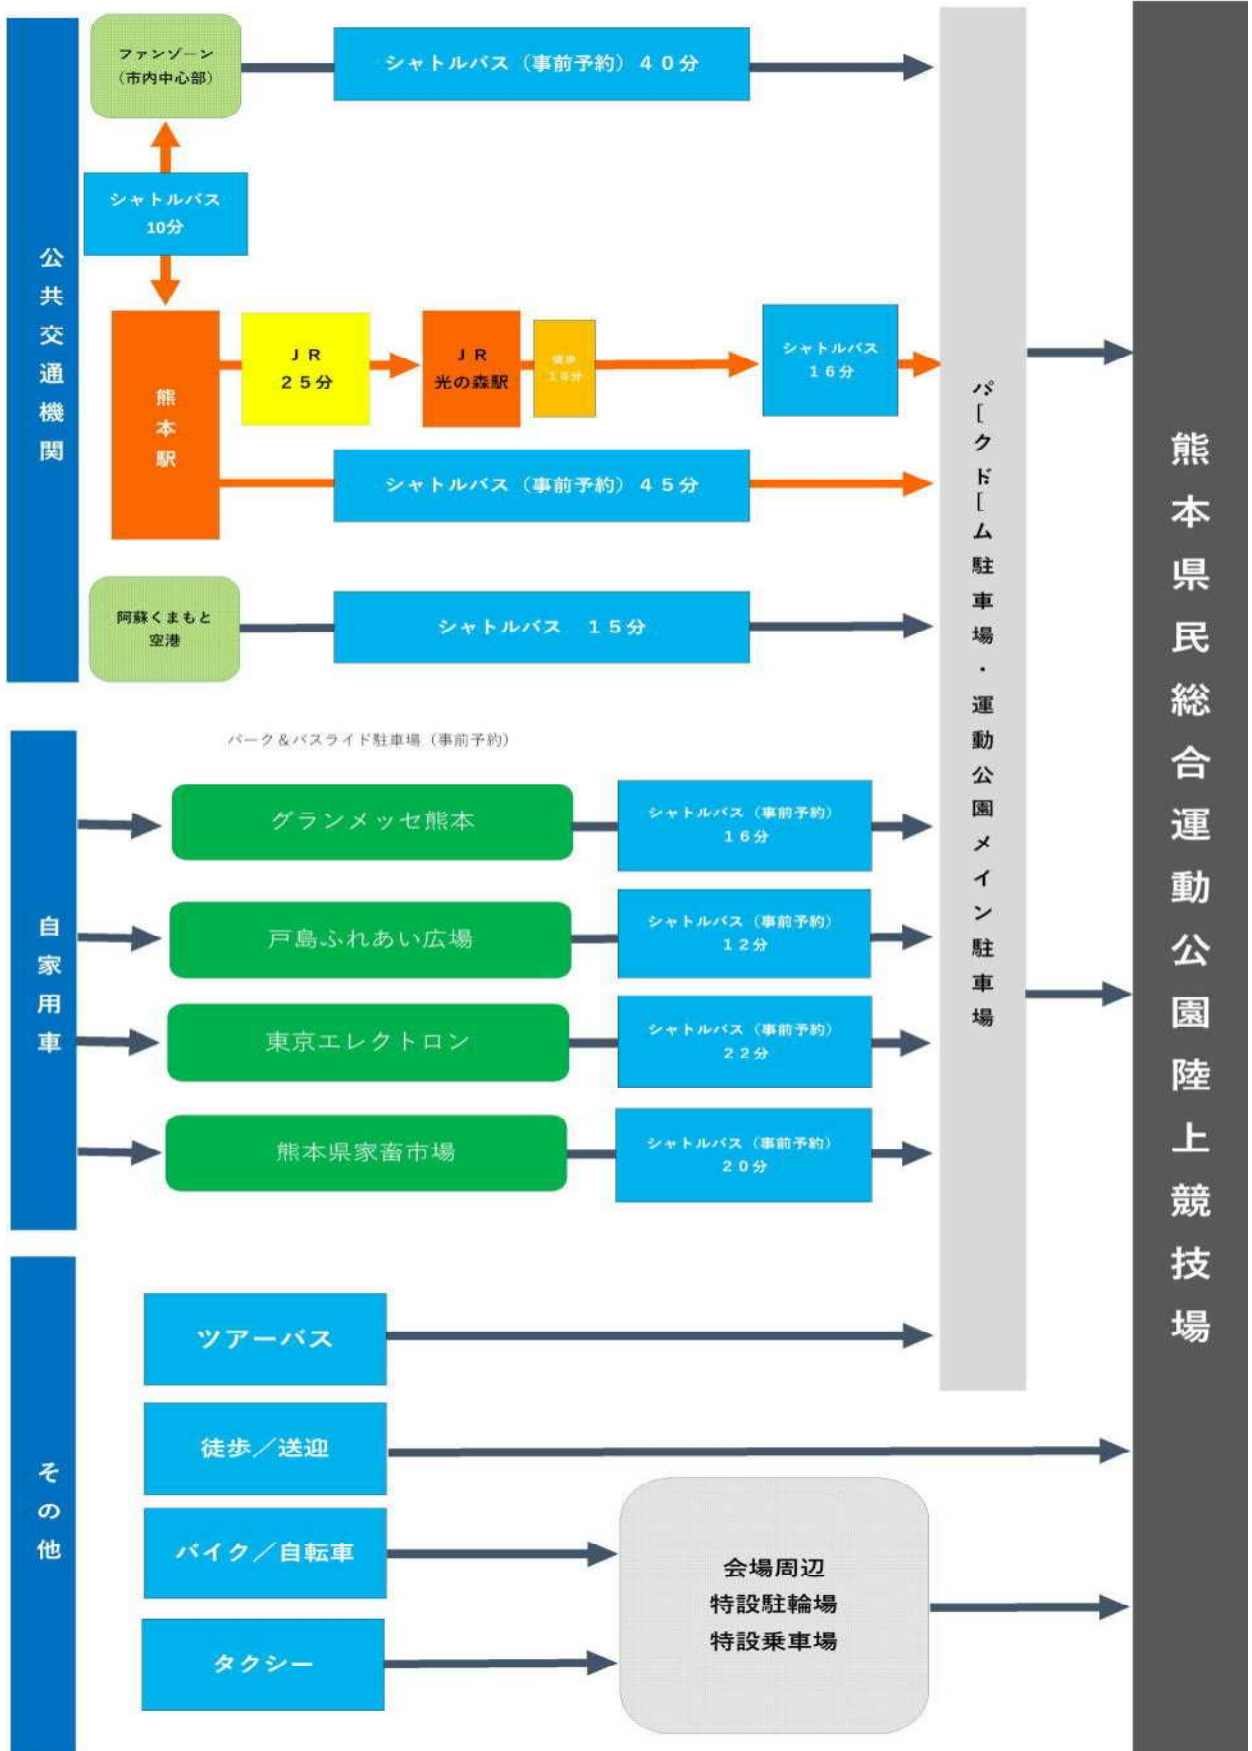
公共交通機関

ファンゾーン
（市内中心部）

シャトルバス（事前予約）４０分

シャトルバス
10分

熊本駅

ＪＲ
２５分

ＪＲ
光の森駅

徒歩
１０分

シャトルバス
１６分

シャトルバス（事前予約）４５分

阿蘇くまもと
空港

シャトルバス　１５分

自家用車

パーク＆バスライド駐車場（事前予約）

グランメッセ熊本

シャトルバス（事前予約）
１６分

戸島ふれあい広場

シャトルバス（事前予約）
１２分

東京エレクトロン

シャトルバス（事前予約）
２２分

熊本県家畜市場

シャトルバス（事前予約）
２０分

その他

ツアーバス

徒歩／送迎

バイク／自転車

タクシー

会場周辺
特設駐輪場
特設乗車場

パークドーム駐車場・運動公園メイン駐車場

熊本県民総合運動公園陸上競技場